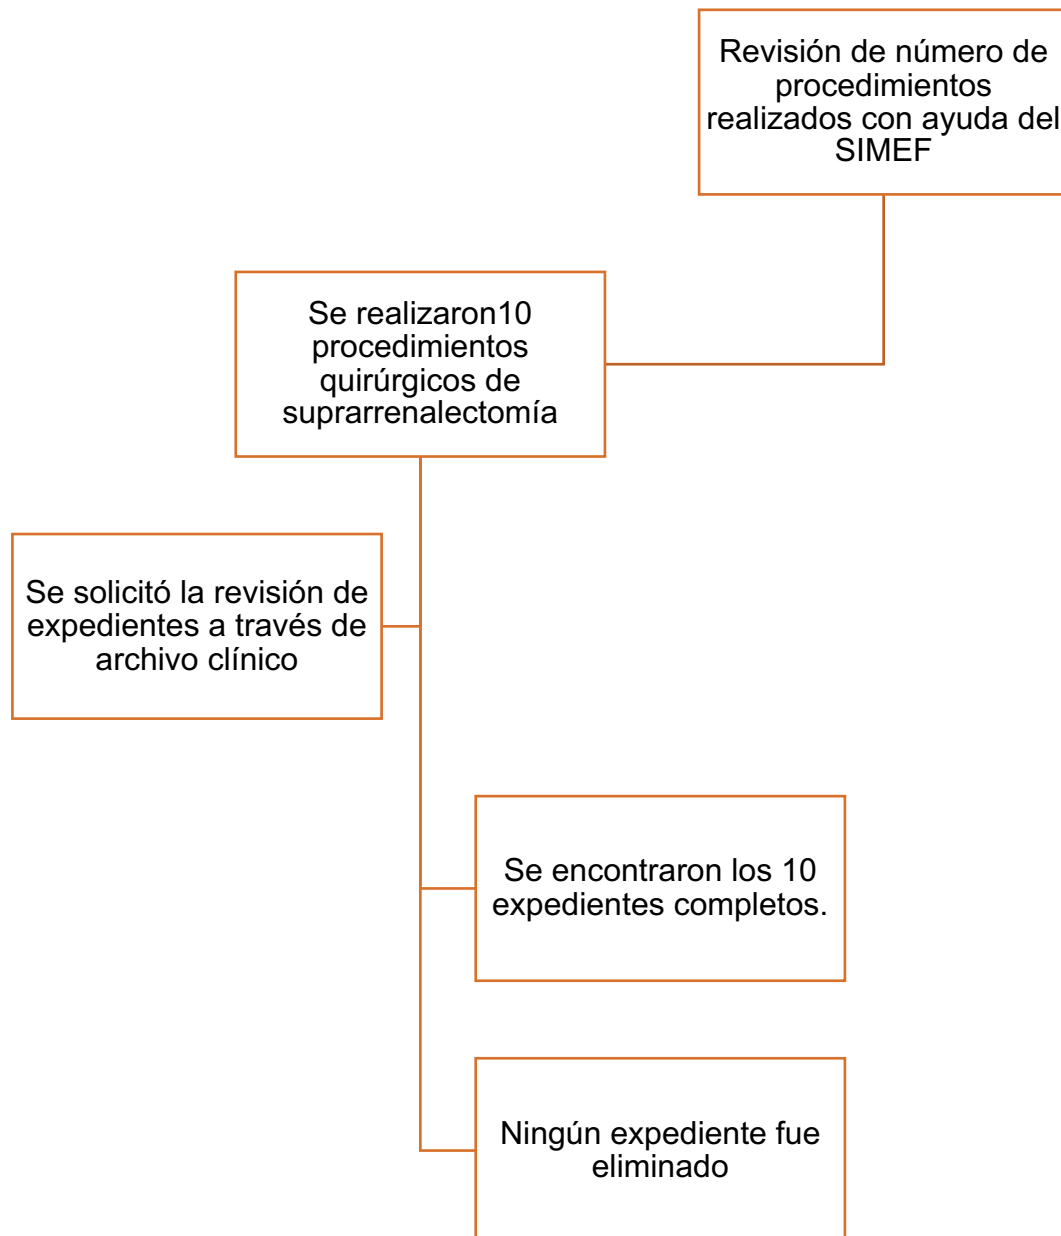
Revisión de número de procedimientos realizados con ayuda del SIMEF

Se realizaron10 procedimientos quirúrgicos de suprarrenalectomía

Se solicitó la revisión de expedientes a través de archivo clínico

Se encontraron los 10 expedientes completos.

Ningún expediente fue eliminado